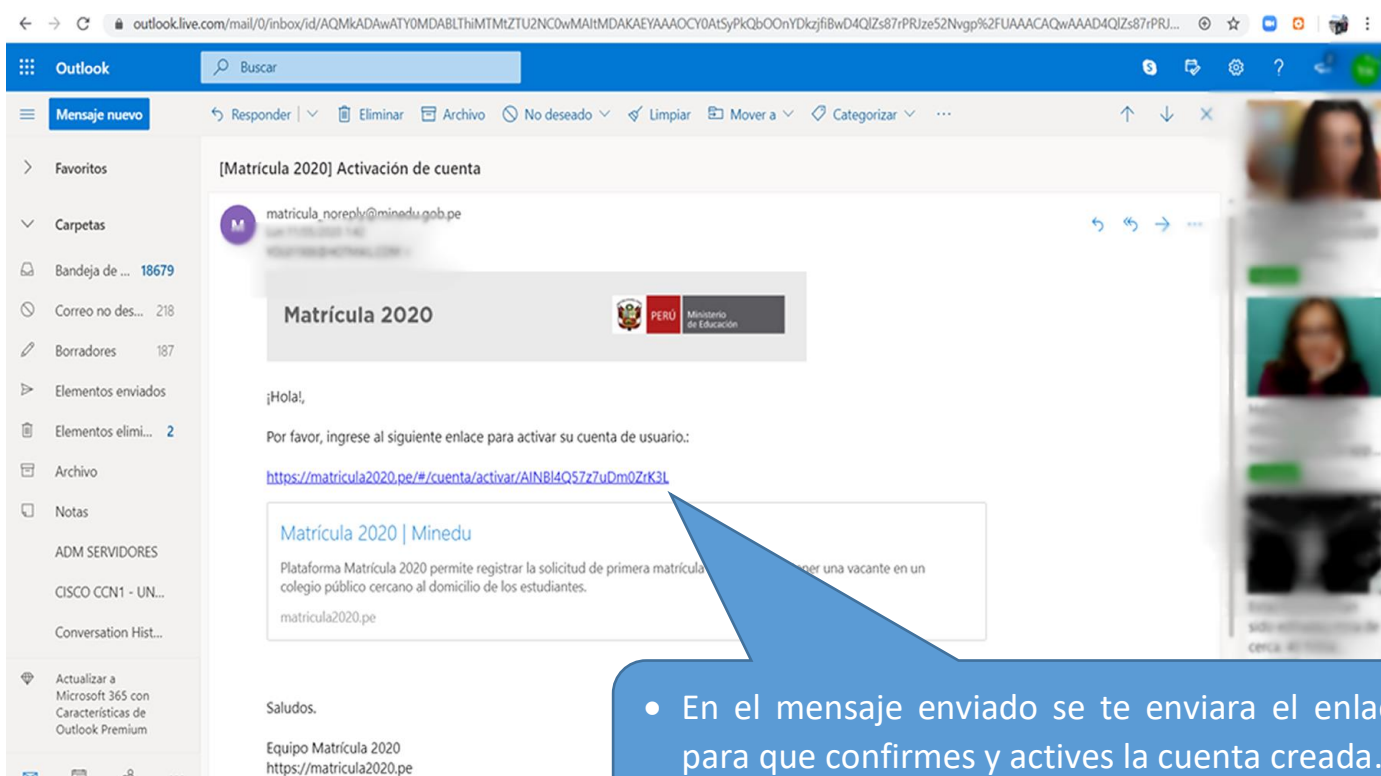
outlook.live.com/mail/0/inbox/id/AQMkADAwATY0MDABLThiMTMtZTU2NC0wMAItMDAKAEYAAAOCY0AtSyPkQbOOnYDkzjfiBwD4QlZs87rPRJze52Nvgp%2FUAAACAQwAAAD4QlZs87rPRJ...

Outlook

Buscar

Mensaje nuevo

Responder | Eliminar | Archivo | No deseado | Limpiar | Mover a | Categorizar | ···

Favoritos

Carpetas

Bandeja de ... 18679

Correo no des... 218

Borradores 187

Elementos enviados

Elementos elimi... 2

Archivo

Notas

ADM SERVIDORES

CISCO CCN1 - UN...

Conversation Hist...

Actualizar a Microsoft 365 con Características de Outlook Premium

[Matrícula 2020] Activación de cuenta

matricula_noreply@minedu.gob.pe

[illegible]

Matrícula 2020

PERÚ Ministerio de Educación

¡Hola!,

Por favor, ingrese al siguiente enlace para activar su cuenta de usuario.:

https://matricula2020.pe/#/cuenta/activar/AINBl4Q57z7uDm0ZrK3L

Matrícula 2020 | Minedu

Plataforma Matrícula 2020 permite registrar la solicitud de primera matrícula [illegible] ner una vacante en un colegio público cercano al domicilio de los estudiantes.

matricula2020.pe

Saludos,

Equipo Matrícula 2020
https://matricula2020.pe

• En el mensaje enviado se te enviara el enla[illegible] para que confirmes y actives la cuenta creada.